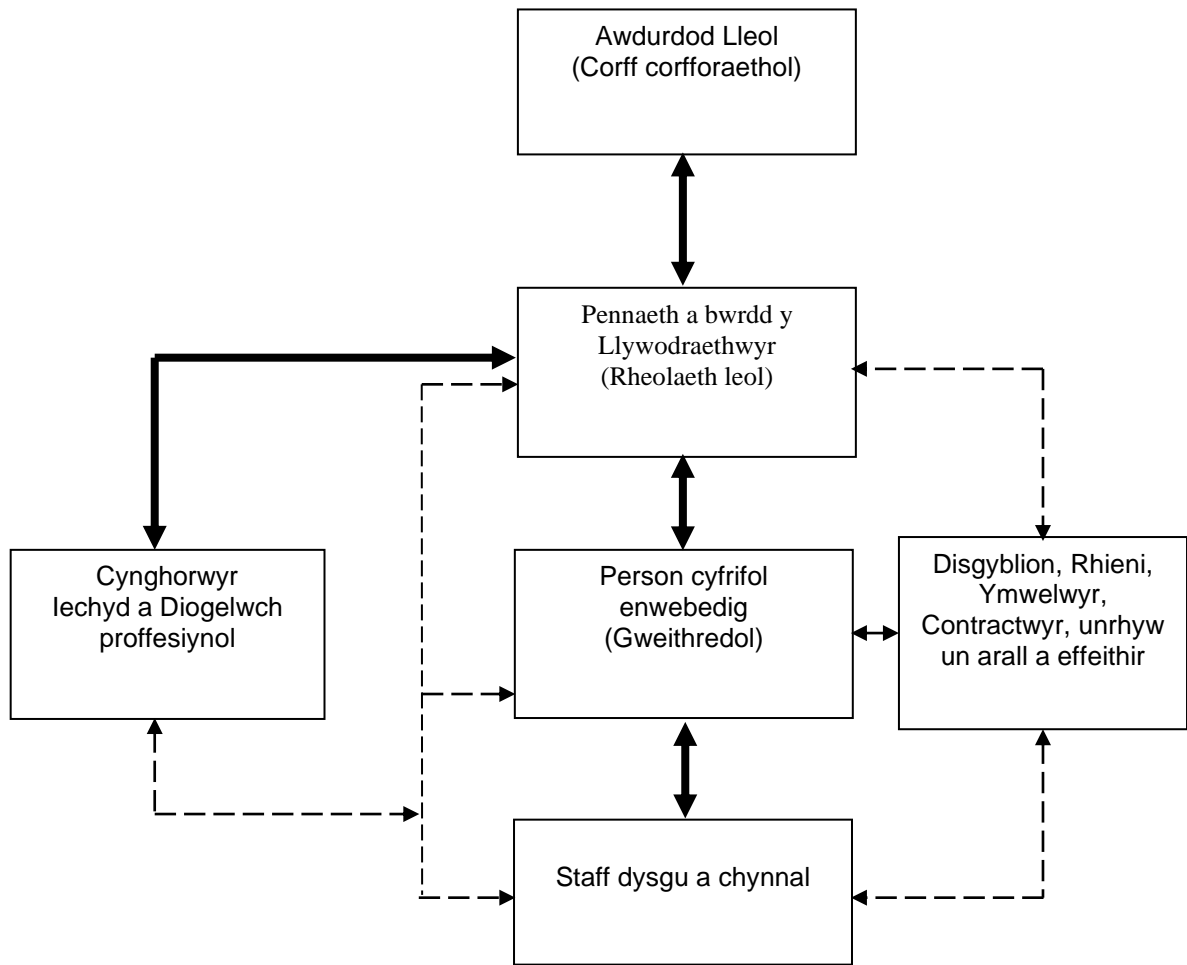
Awdurdod Lleol
(Corff corfforaethol)

Pennaeth a bwrdd y Llywodraethwyr
(Rheolaeth leol)

Cynghorwyr
Iechyd a Diogelwch proffesiynol

Person cyfrifol enwebedig
(Gweithredol)

Disgyblion, Rhieni, Ymwelwyr, Contractwyr, unrhyw un arall a effeithir

Staff dysgu a chynnal